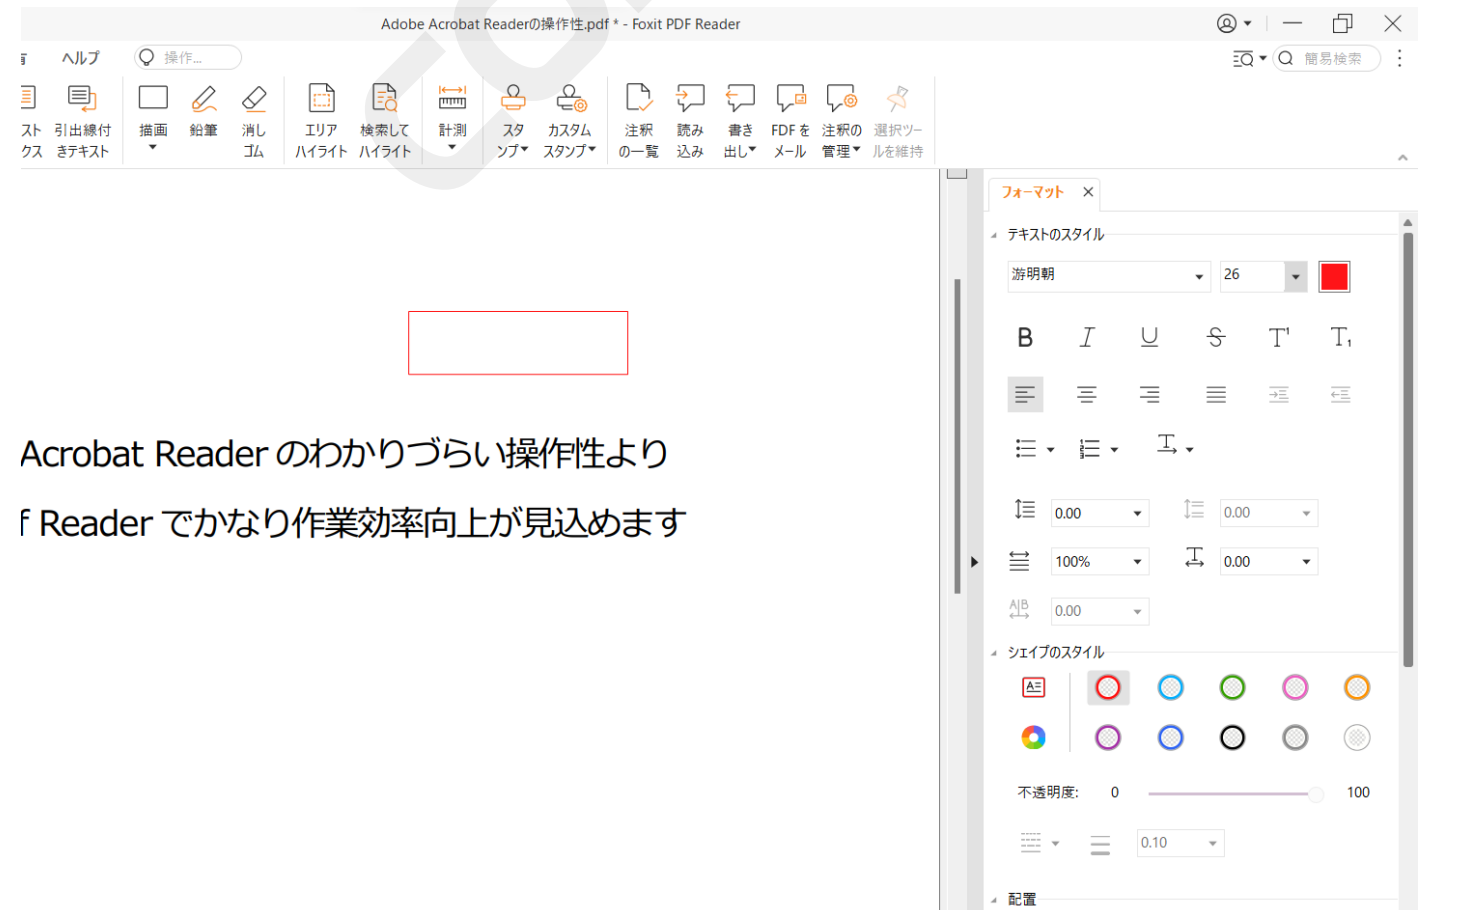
Adobe Acrobat Readerの操作性.pdf * - Foxit PDF Reader

ヘルプ
操作...
簡易検索

スト クス
引出線付きテキスト
描画
鉛筆
消しゴム
エリアハイライト
検索してハイライト
計測
スタンプ
カスタムスタンプ
注釈の一覧
読み込み
書き出し
FDF をメール
注釈の管理
選択ツールを維持

Acrobat Reader のわかりづらい操作性より

f Reader でかなり作業効率向上が見込めます

フォーマット
テキストのスタイル
游明朝
26
B
I
U
S
T
T
0.00
0.00
100%
0.00
0.00
シェイプのスタイル
不透明度:
0
100
0.10
配置